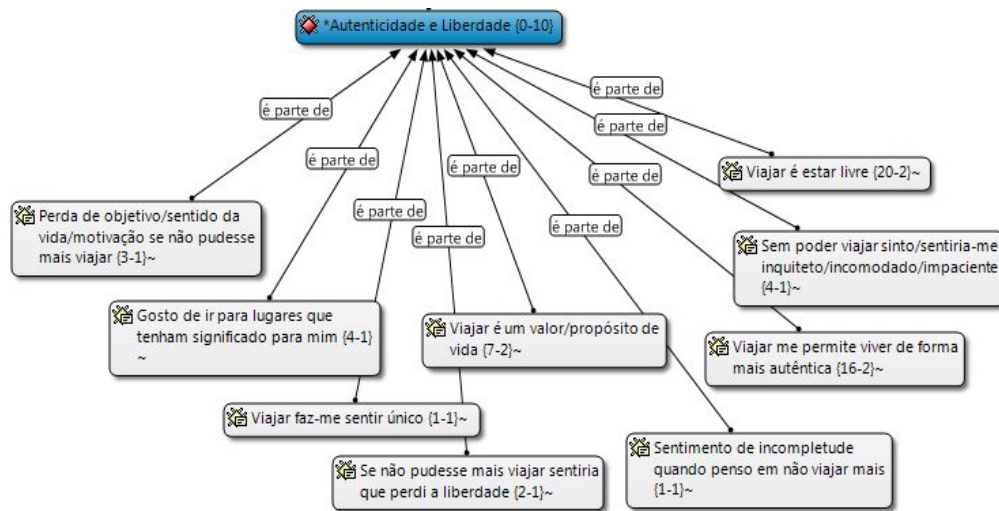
*Autenticidade e Liberdade {0-10}

é parte de
é parte de
é parte de
é parte de
é parte de
é parte de
é parte de
é parte de
é parte de

Viajar é estar livre {20-2}~

Perda de objetivo/sentido da vida/motivação se não pudesse mais viajar {3-1}~

Sem poder viajar sinto/sentiria-me inquiteto/incomodado/impaciente {4-1}~

Gosto de ir para lugares que tenham significado para mim {4-1} ~

Viajar é um valor/propósito de vida {7-2}~

Viajar me permite viver de forma mais autêntica {16-2}~

Viajar faz-me sentir único {1-1}~

Sentimento de incompletude quando penso em não viajar mais {1-1}~

Se não pudesse mais viajar sentiria que perdi a liberdade {2-1}~